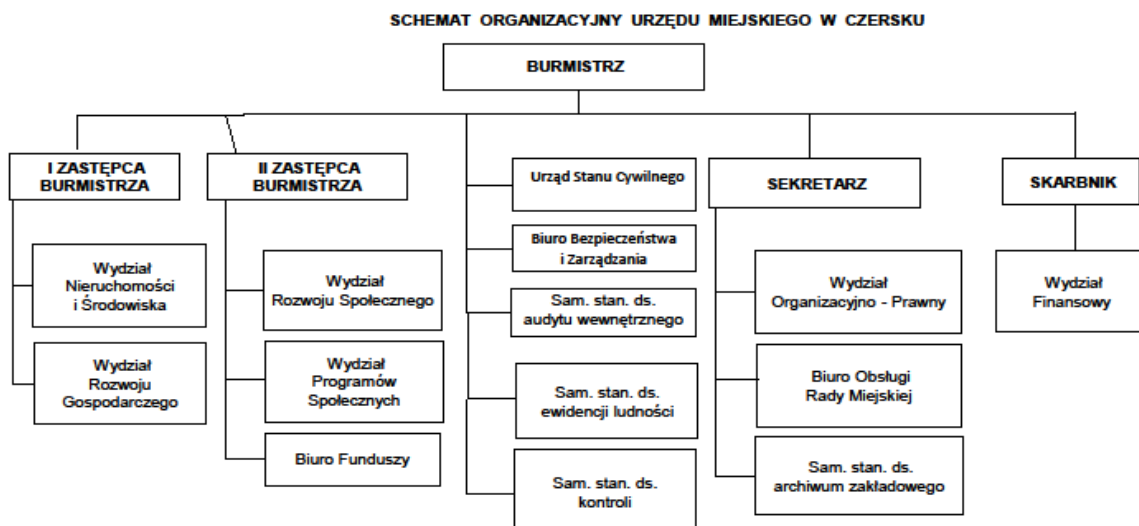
SCHEMAT ORGANIZACYJNY URZĘDU MIEJSKIEGO W CZERSKU

BURMISTRZ

I ZASTĘPCA BURMISTRZA

Wydział Nieruchomości i Środowiska

Wydział Rozwoju Gospodarczego

II ZASTĘPCA BURMISTRZA

Wydział Rozwoju Społecznego

Wydział Programów Społecznych

Biuro Funduszy

Urząd Stanu Cywilnego

Biuro Bezpieczeństwa i Zarządzania

Sam. stan. ds. audytu wewnętrznego

Sam. stan. ds. ewidencji ludności

Sam. stan. ds. kontroli

SEKRETARZ

Wydział Organizacyjno - Prawny

Biuro Obsługi Rady Miejskiej

Sam. stan. ds. archiwum zakładowego

SKARBNIK

Wydział Finansowy